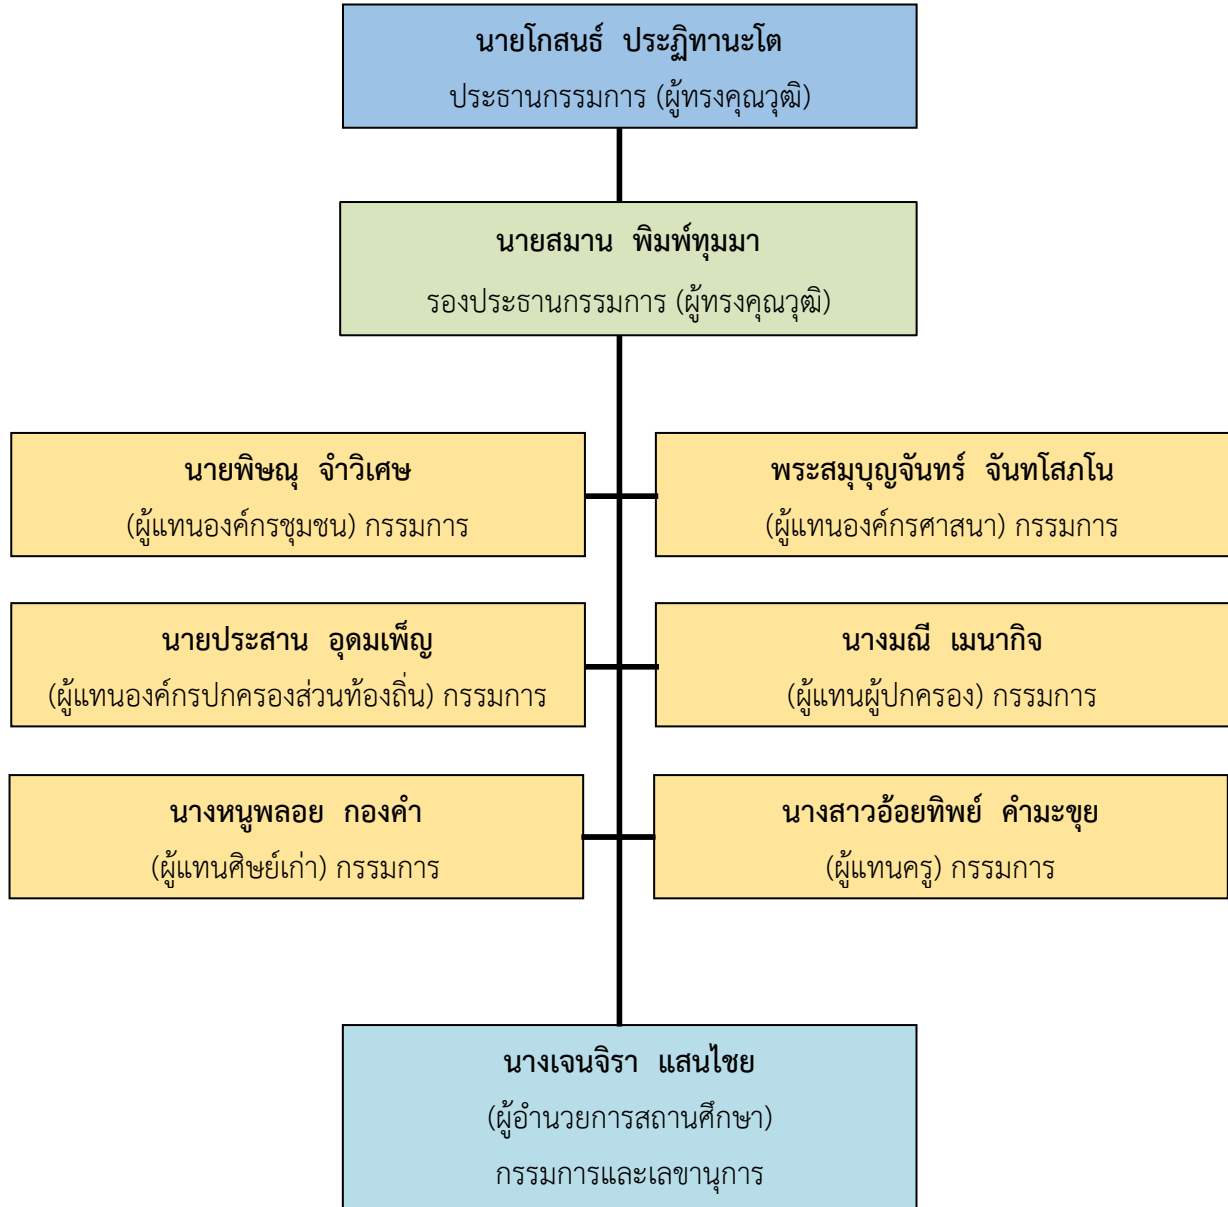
นายโกสนธ์ ประฏิทานะโต
ประธานกรรมการ (ผู้ทรงคุณวุฒิ)

นายสมาน พิมพ์ทุมมา
รองประธานกรรมการ (ผู้ทรงคุณวุฒิ)

นายพิษณุ จำวิเศษ
(ผู้แทนองค์กรชุมชน) กรรมการ

พระสมุบุญจันทร์ จันทโสภโน
(ผู้แทนองค์กรศาสนา) กรรมการ

นายประสาน อุดมเพ็ญ
(ผู้แทนองค์กรปกครองส่วนท้องถิ่น) กรรมการ

นางมณี เมนากิจ
(ผู้แทนผู้ปกครอง) กรรมการ

นางหนูพลอย กองคำ
(ผู้แทนศิษย์เก่า) กรรมการ

นางสาวอ้อยทิพย์ คำมะขุย
(ผู้แทนครู) กรรมการ

นางเจนจิรา แสนไชย
(ผู้อำนวยการสถานศึกษา)
กรรมการและเลขานุการ